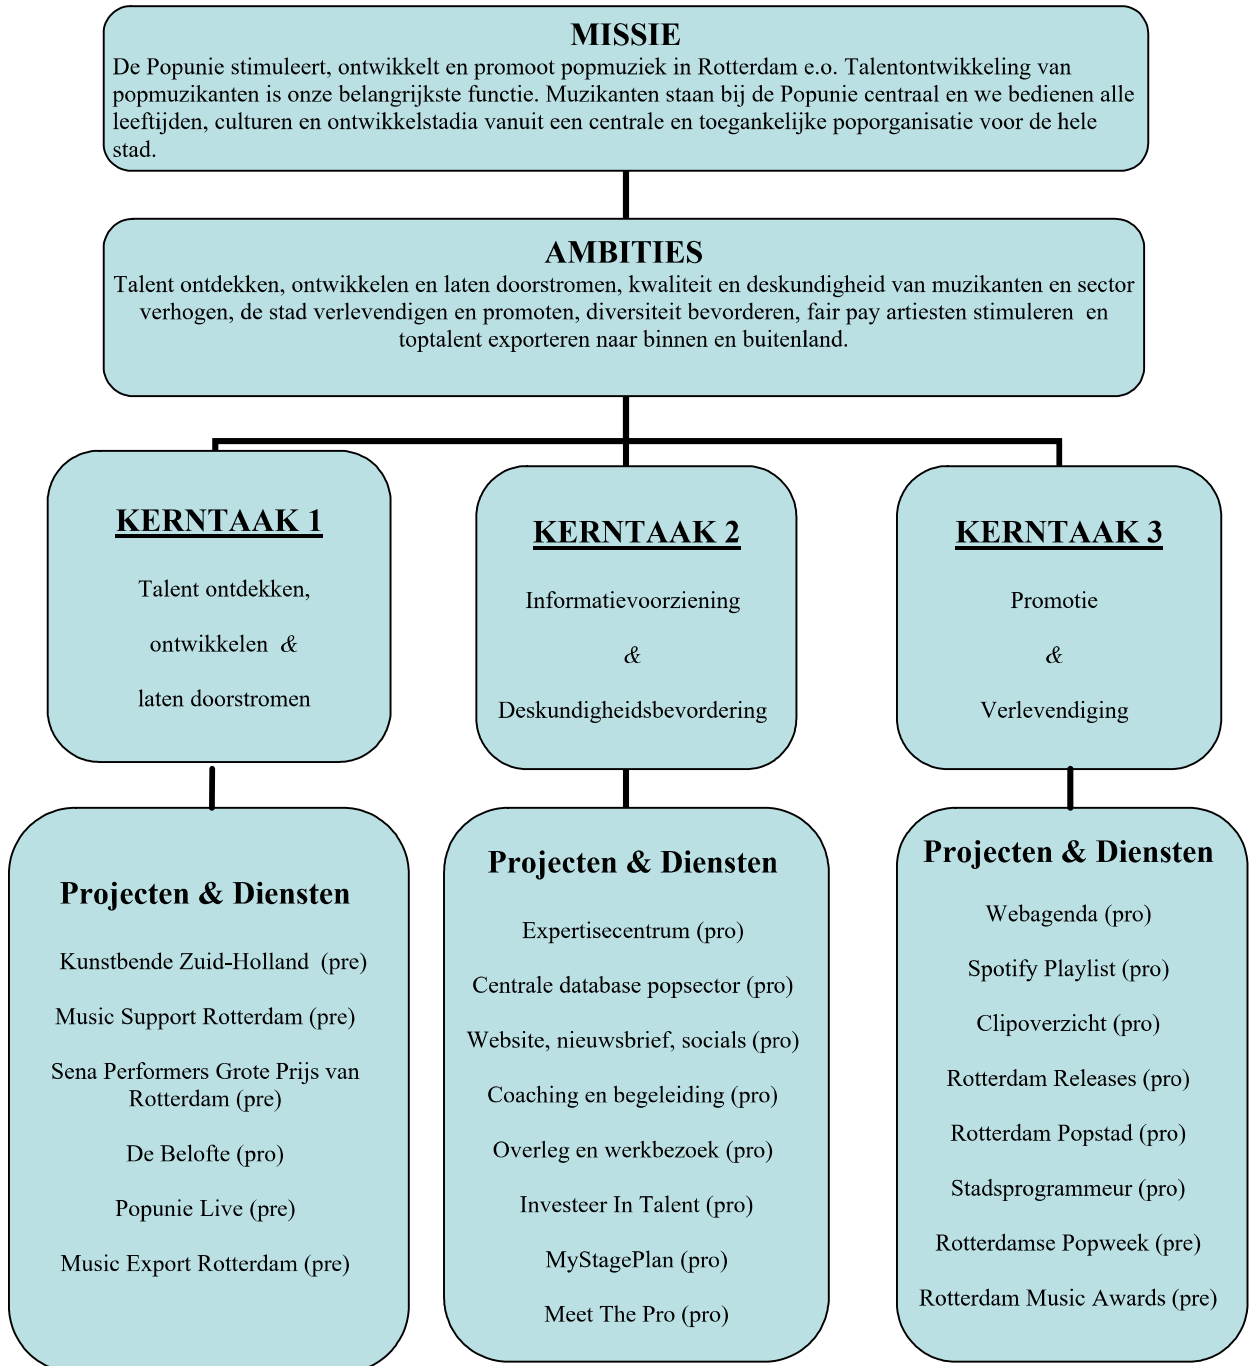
MISSIE

De Popunie stimuleert, ontwikkelt en promoot popmuziek in Rotterdam e.o. Talentontwikkeling van popmuzikanten is onze belangrijkste functie. Muzikanten staan bij de Popunie centraal en we bedienen alle leeftijden, culturen en ontwikkelstadia vanuit een centrale en toegankelijke poporganisatie voor de hele stad.

AMBITIES

Talent ontdekken, ontwikkelen en laten doorstromen, kwaliteit en deskundigheid van muzikanten en sector verhogen, de stad verlevendigen en promoten, diversiteit bevorderen, fair pay artiesten stimuleren en toptalent exporteren naar binnen en buitenland.

KERNTAAK 1

Talent ontdekken,

ontwikkelen &

laten doorstromen

KERNTAAK 2

Informatievoorziening

&

Deskundigheidsbevordering

KERNTAAK 3

Promotie

&

Verlevendiging

Projecten & Diensten

Kunstbende Zuid-Holland (pre)

Music Support Rotterdam (pre)

Sena Performers Grote Prijs van Rotterdam (pre)

De Belofte (pro)

Popunie Live (pre)

Music Export Rotterdam (pre)

Projecten & Diensten

Expertisecentrum (pro)

Centrale database popsector (pro)

Website, nieuwsbrief, socials (pro)

Coaching en begeleiding (pro)

Overleg en werkbezoek (pro)

Investeer In Talent (pro)

MyStagePlan (pro)

Meet The Pro (pro)

Projecten & Diensten

Webagenda (pro)

Spotify Playlist (pro)

Clipoverzicht (pro)

Rotterdam Releases (pro)

Rotterdam Popstad (pro)

Stadsprogrammeur (pro)

Rotterdamse Popweek (pre)

Rotterdam Music Awards (pre)